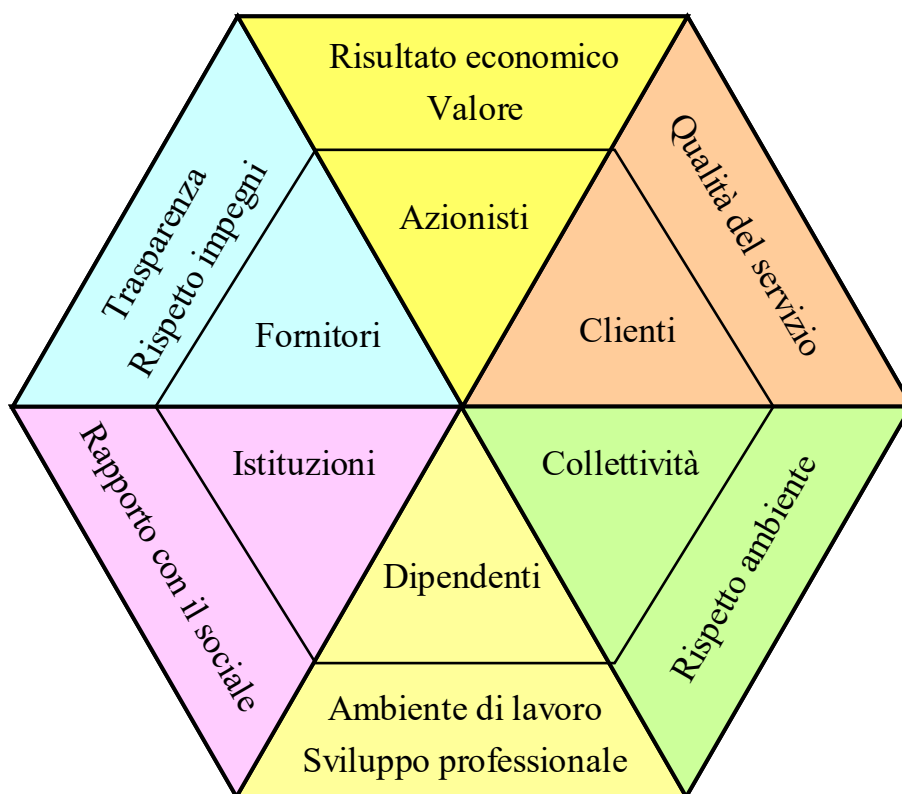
Risultato economico
Valore

Azionisti

Trasparenza
Rispetto impegni

Fornitori

Qualità del servizio

Clienti

Rapporto con il sociale

Istituzioni

Collettività

Rispetto ambiente

Dipendenti

Ambiente di lavoro
Sviluppo professionale